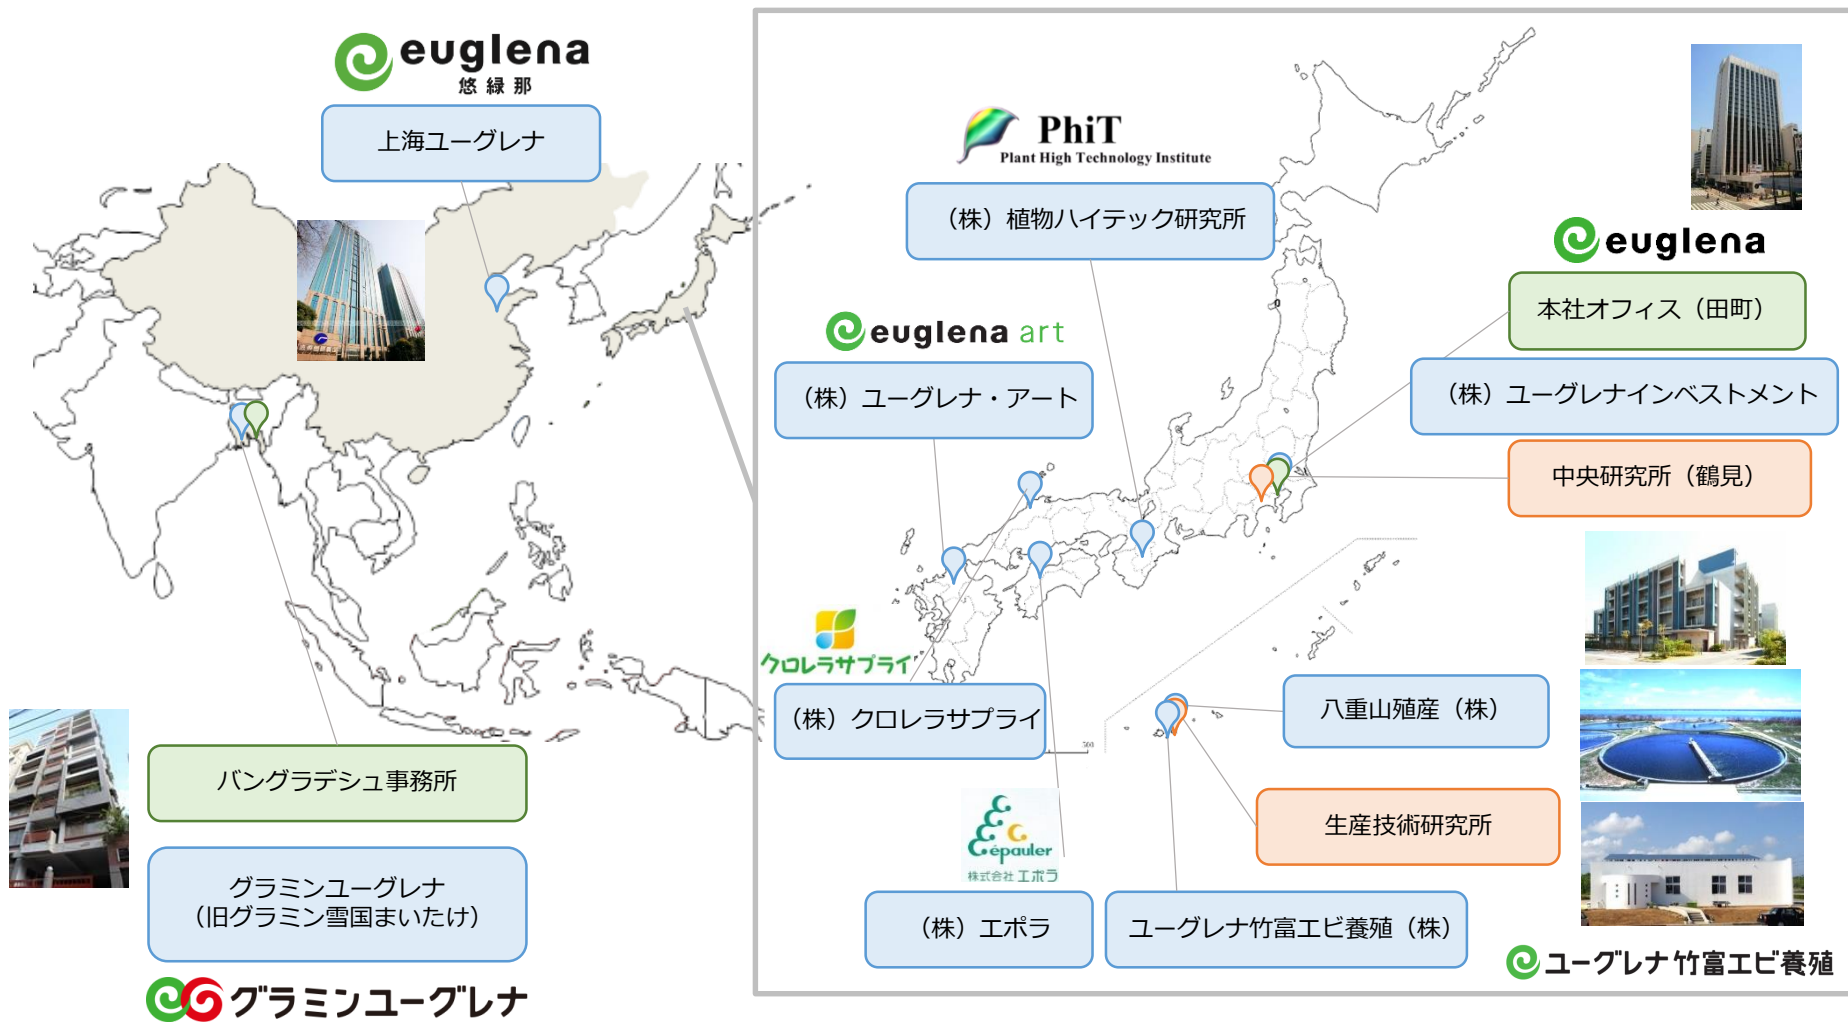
euglena
悠緑那

上海ユーグレナ

PhiT
Plant High Technology Institute

（株）植物ハイテック研究所

euglena

本社オフィス（田町）

euglena art

（株）ユーグレナ・アート

（株）ユーグレナインベストメント

中央研究所（鶴見）

クロレラサプライ

（株）クロレラサプライ

八重山殖産（株）

バングラデシュ事務所

生産技術研究所

Cépauler
株式会社 エポラ

グラミンユーグレナ
（旧グラミン雪国まいたけ）

（株）エポラ

ユーグレナ竹富エビ養殖（株）

ユーグレナ竹富エビ養殖

グラミンユーグレナ